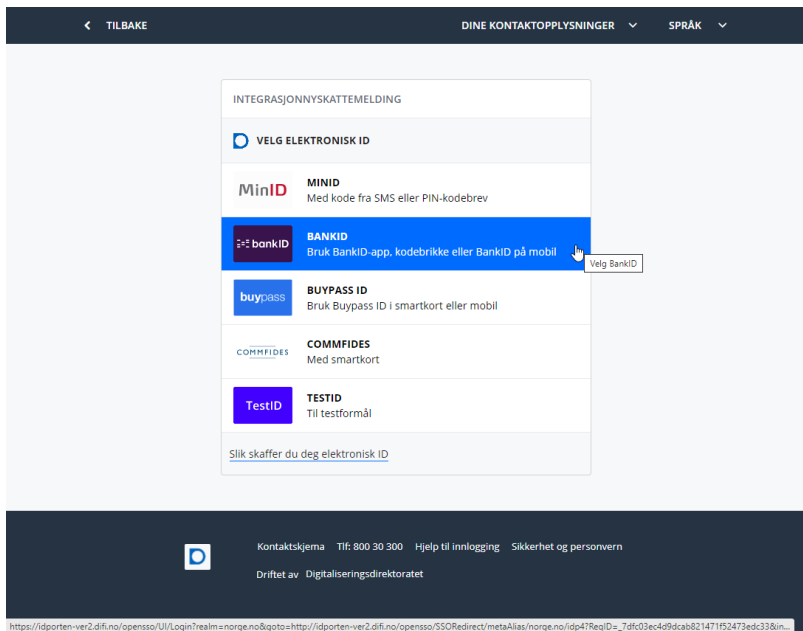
TILBAKE

DINE KONTAKTOPPLYSNINGER

SPRÅK

INTEGRASJONNYSKATTEMELDING

VELG ELEKTRONISK ID

MinID

MINID
Med kode fra SMS eller PIN-kodebrev

bankID

BANKID
Bruk BankID-app, kodebrikke eller BankID på mobil

Velg BankID

buypass

BUYPASS ID
Bruk Buypass ID i smartkort eller mobil

COMMFIDES

COMMFIDES
Med smartkort

TestID

TESTID
Til testformål

Slik skaffer du deg elektronisk ID

Kontaktskjema Tlf: 800 30 300 Hjelp til innlogging Sikkerhet og personvern

Driftet av Digitaliseringsdirektoratet

https://idporten-ver2.difi.no/opensso/UI/Login?realm=norge.no&goto=http://idporten-ver2.difi.no/opensso/SSORedirect/metaAlias/norge.no/idp4?ReqID=_7dfc03ec4d9dcab821471f52473edc33&in...